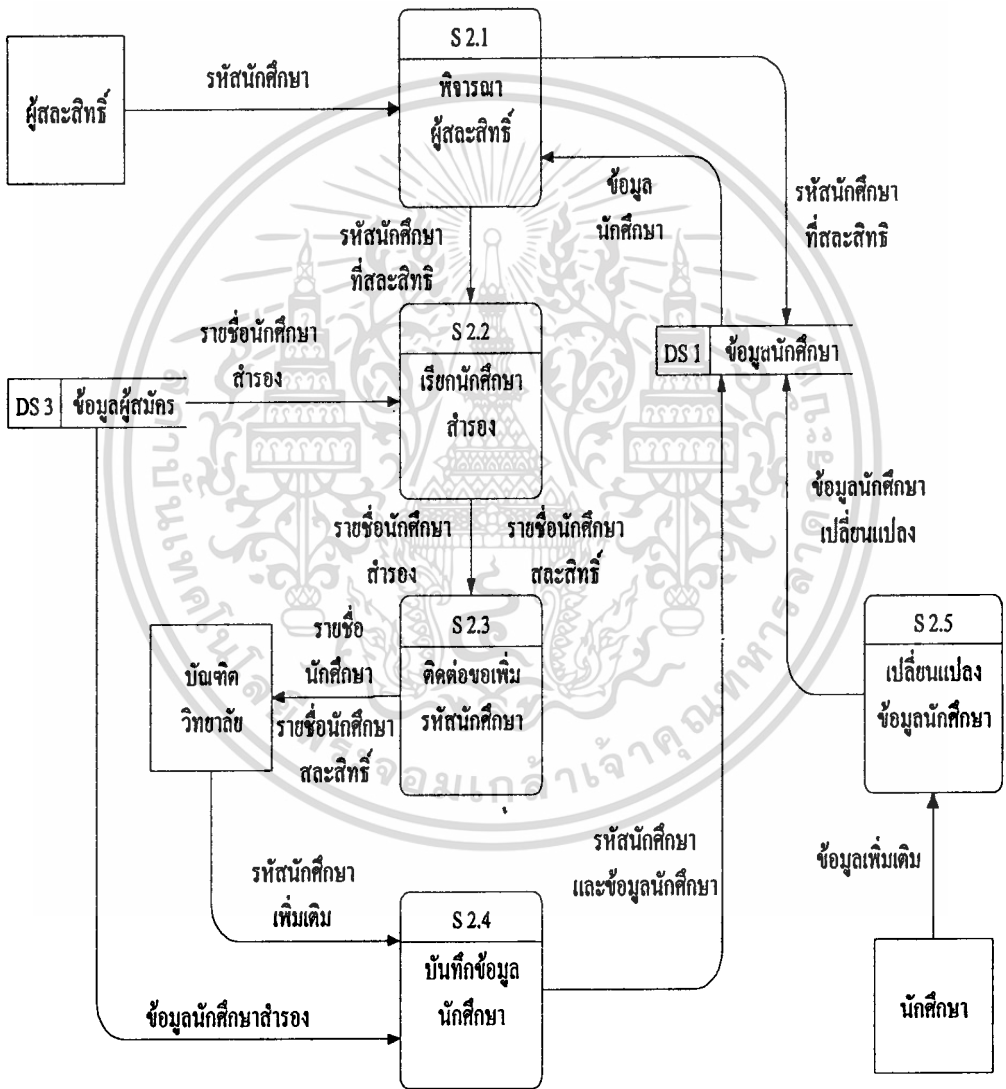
S 2.1

พิจารณา ผู้สละสิทธิ์

ผู้สละสิทธิ์

รหัสนักศึกษา

ข้อมูล นักศึกษา

รหัสนักศึกษา ที่สละสิทธิ

รหัสนักศึกษา ที่สละสิทธิ

รายชื่อนักศึกษา สำรอง

S 2.2

เรียกนักศึกษา สำรอง

DS 1 | ข้อมูลนักศึกษา

DS 3 | ข้อมูลผู้สมัคร

ข้อมูลนักศึกษา เปลี่ยนแปลง

รายชื่อนักศึกษา สำรอง

รายชื่อนักศึกษา สละสิทธิ์

S 2.3

ติดต่อขอเพิ่ม รหัสนักศึกษา

รายชื่อ นักศึกษา

บัณฑิต วิทยาลัย

รายชื่อนักศึกษา สละสิทธิ์

S 2.5

เปลี่ยนแปลง ข้อมูลนักศึกษา

รหัสนักศึกษา และข้อมูลนักศึกษา

รหัสนักศึกษา เพิ่มเติม

S 2.4

บันทึกข้อมูล นักศึกษา

ข้อมูลเพิ่มเติม

ข้อมูลนักศึกษาสำรอง

นักศึกษา